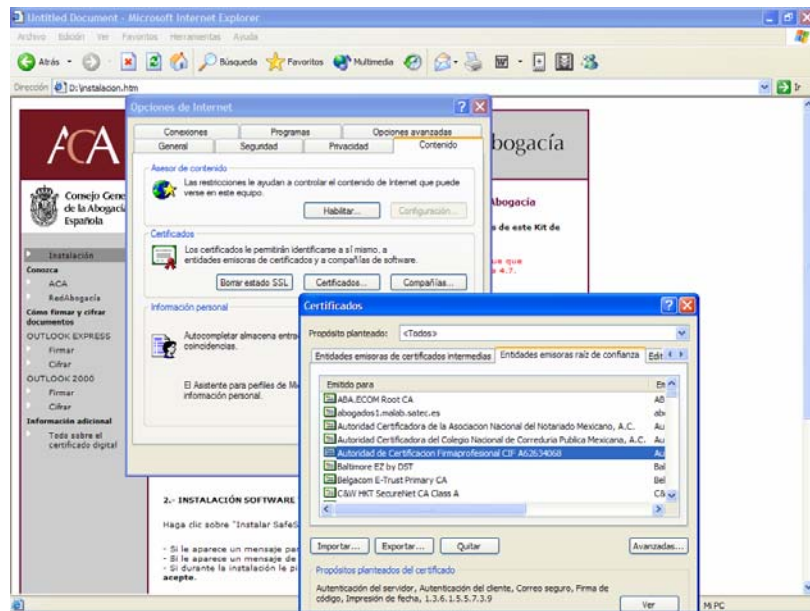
Untitled Document - Microsoft Internet Explorer

Archivo Edición Ver Favoritos Herramientas Ayuda

Atrás Búsqueda Favoritos Multimedia

Dirección D:\instalacion.htm

Ir

ACA

Consejo General de la Abogacía Española

Instalación
Conozca
ACA
RedAbogacía
Cómo firmar y cifrar documentos
OUTLOOK EXPRESS
Firmar
Cifrar
OUTLOOK 2000
Firmar
Cifrar
Información adicional
Todo sobre el certificado digital

bogacía

Abogacía

s de este Kit de

ue que
a 4.7.

2.- INSTALACIÓN SOFTWARE

Haga clic sobre "Instalar SafeS

- Si le aparece un mensaje par
- Si le aparece un mensaje de
- Si durante la instalación le pi
acepte.

Opciones de Internet

Conexiones | Programas | Opciones avanzadas
General | Seguridad | Privacidad | Contenido

Asesor de contenido
Las restricciones le ayudan a controlar el contenido de Internet que puede verse en este equipo.
Habilitar... Configuración...

Certificados
Los certificados le permitirán identificarse a sí mismo, a entidades emisoras de certificados y a compañías de software.
Borrar estado SSL | Certificados... | Compañías...

Información personal
Autocompletar almacena entra coincidencias.

El Asistente para perfiles de Mi información personal.

Certificados

Propósito planteado: <Todos>

Entidades emisoras de certificados intermedias | Entidades emisoras raíz de confianza | Edi

| Emitido para | En |
|---|---|
| ABA.ECOM Root CA | AB |
| abogados1.malab.satec.es | ab |
| Autoridad Certificadora de la Asociacion Nacional del Notariado Mexicano, A.C. | Au |
| Autoridad Certificadora del Colegio Nacional de Correduria Publica Mexicana, A.C. | Au |
| Autoridad de Certificacion Firmaprofesional CIF A62634068 | Au |
| Baltimore EZ by DST | Bal |
| Belgacom E-Trust Primary CA | Bel |
| C&W HKT SecureNet CA Class A | C& |

Importar... | Exportar... | Quitar | Avanzadas...

Propósitos planteados del certificado
Autenticación del servidor, Autenticación del cliente, Correo seguro, Firma de código, Impresión de fecha, 1.3.6.1.5.5.7.3.9

Ver

Mi PC